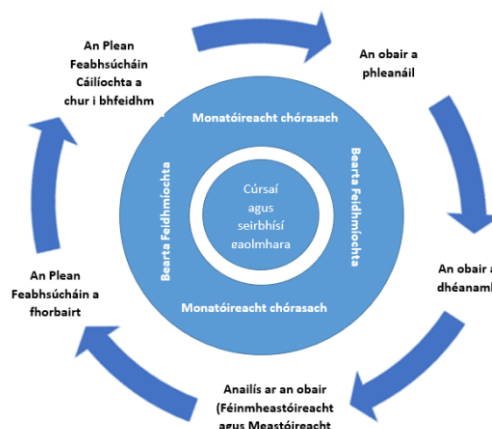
An Plean Feabhsúcháin Cáilíochta a chur i bhfeidhm

An obair a phleanáil

An obair a dhéanamh

Anailís ar an obair (Féinmheastóireacht agus Meastóireacht

An Plean Feabhsúcháin a fhorbairt

Monatóireacht chórasach

Bearta Feidhmíochta

Cúrsaí agus seirbhísí eaolmhara

Bearta Feidhmíochta

Monatóireacht chórasach